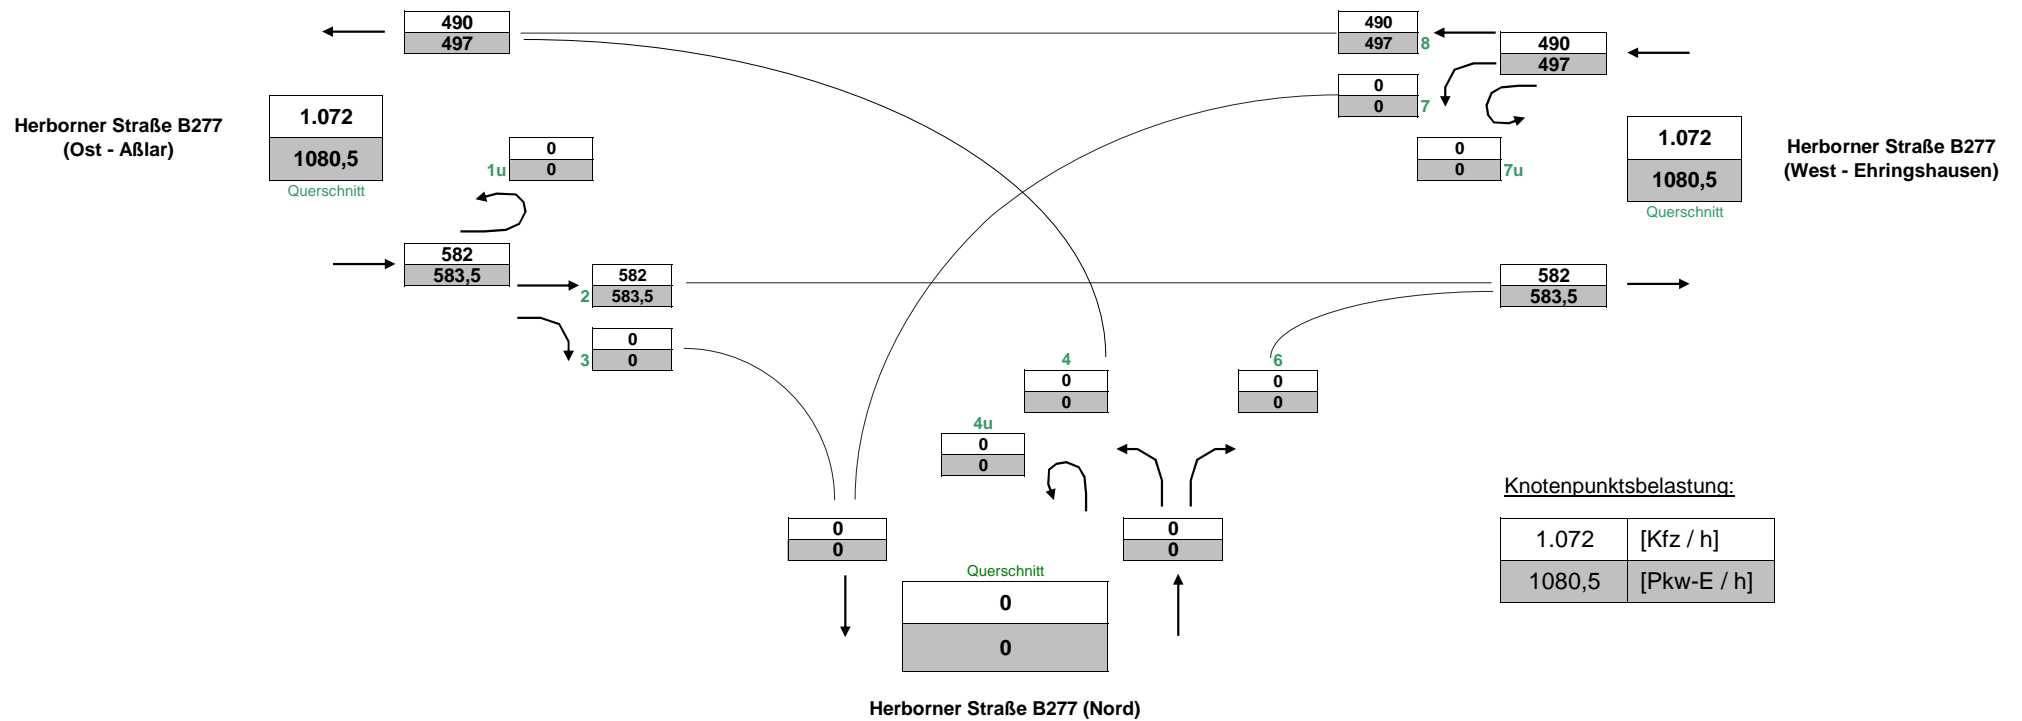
490
497

490
497
8

490
497

0
0
7

Herborner Straße B277 (Ost - Aßlar)

1.072
1080,5
Querschnitt

1u
0
0

0
0
7u

1.072
1080,5
Querschnitt

Herborner Straße B277 (West - Ehringshausen)

582
583,5

582
583,5
2

582
583,5

3
0
0

4
0
0

6
0
0

4u
0
0

0
0

0
0

Querschnitt
0
0

Knotenpunktsbelastung:

| 1.072 | [Kfz / h] |
|---|---|
| 1080,5 | [Pkw-E / h] |

Herborner Straße B277 (Nord)